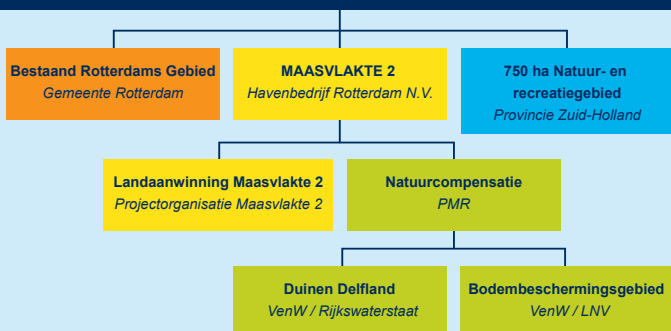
Bestaand Rotterdams Gebied
Gemeente Rotterdam

MAASVLAKTE 2
Havenbedrijf Rotterdam N.V.

750 ha Natuur- en recreatiegebied
Provincie Zuid-Holland

Landaanwinning Maasvlakte 2
Projectorganisatie Maasvlakte 2

Natuurcompensatie
PMR

Duinen Delfland
VenW / Rijkswaterstaat

Bodembeschermingsgebied
VenW / LNV